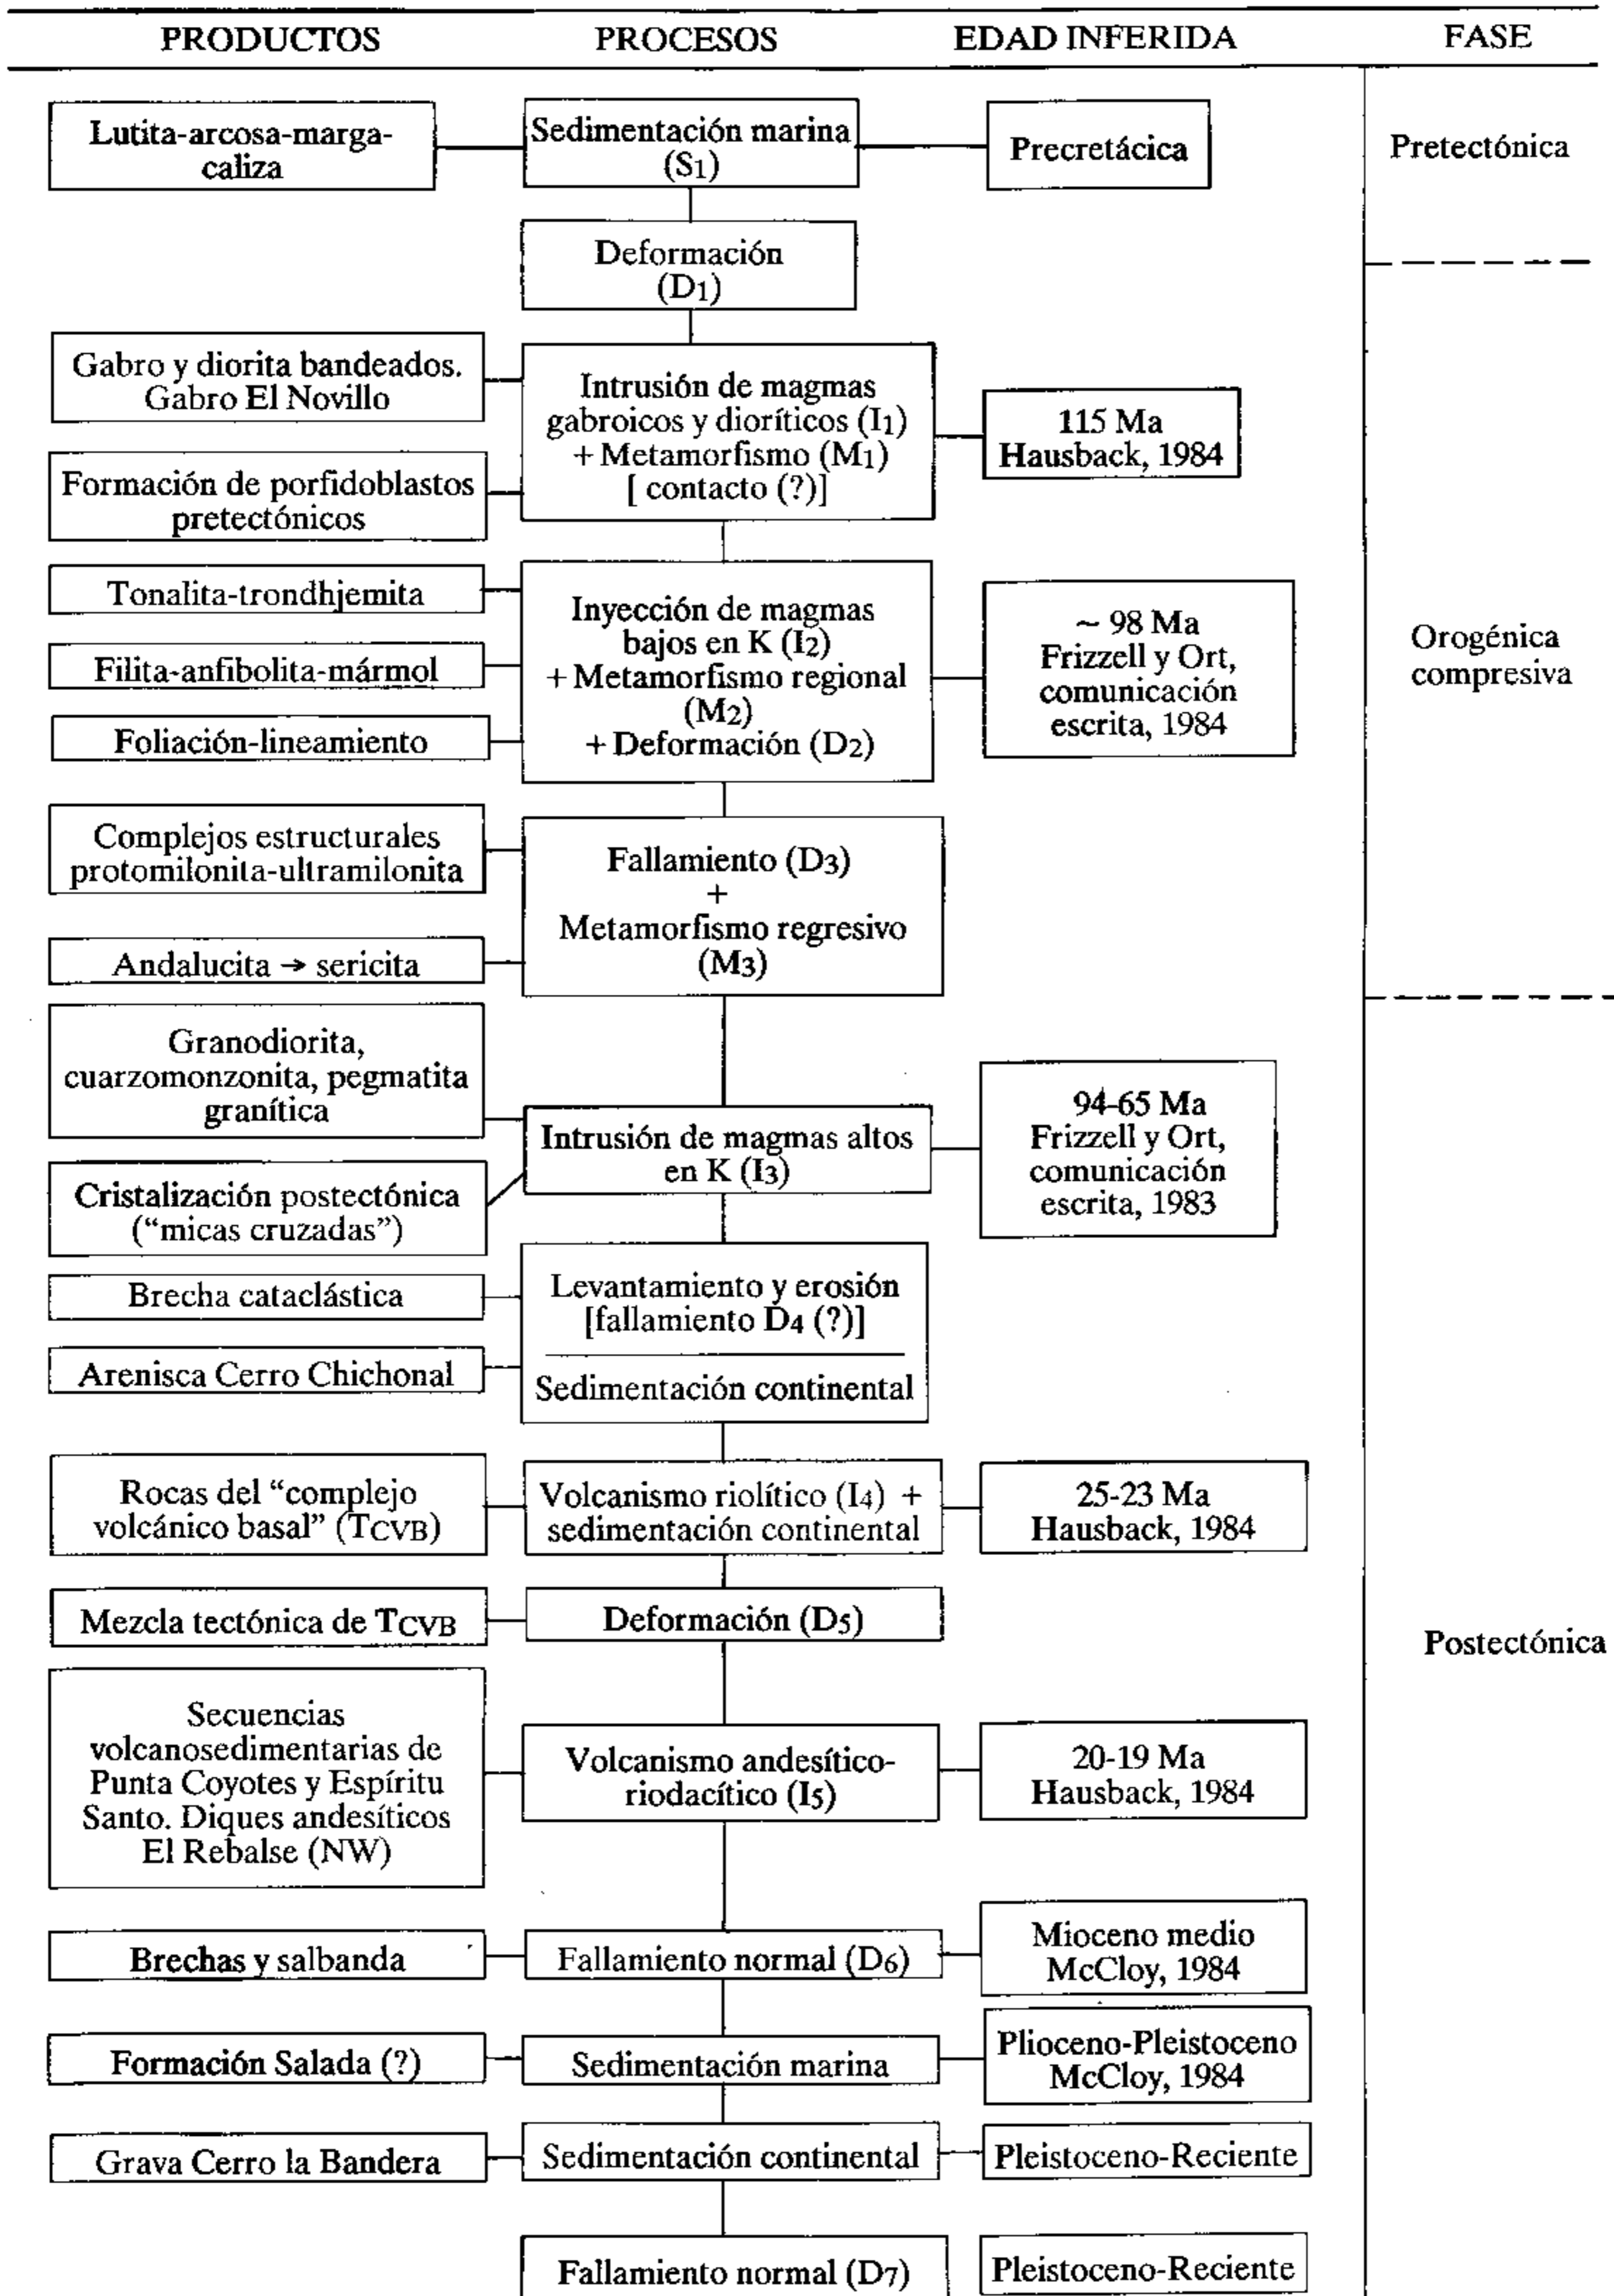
PRODUCTOS | PROCESOS | EDAD INFERIDA | FASE

Lutita-arcosa-marga-caliza
Sedimentación marina ($S_1$)
Precretácica
Pretectónica

Deformación ($D_1$)

Gabro y diorita bandeados. Gabro El Novillo
Formación de porfidoblastos pretectónicos
Intrusión de magmas gabroicos y dioríticos ($I_1$) + Metamorfismo ($M_1$) [ contacto (?)]
115 Ma Hausback, 1984

Tonalita-trondhjemita
Filita-anfibolita-mármol
Foliación-lineamiento
Inyección de magmas bajos en K ($I_2$) + Metamorfismo regional ($M_2$) + Deformación ($D_2$)
~ 98 Ma Frizzell y Ort, comunicación escrita, 1984
Orogénica compresiva

Complejos estructurales protomilonita-ultramilonita
Andalucita → sericita
Fallamiento ($D_3$) + Metamorfismo regresivo ($M_3$)

Granodiorita, cuarzomonzonita, pegmatita granítica
Cristalización postectónica (“micas cruzadas”)
Intrusión de magmas altos en K ($I_3$)
94-65 Ma Frizzell y Ort, comunicación escrita, 1983

Brecha cataclástica
Arenisca Cerro Chichonal
Levantamiento y erosión [fallamiento $D_4$ (?)]
Sedimentación continental

Rocas del “complejo volcánico basal” ($T_{CVB}$)
Volcanismo riolítico ($I_4$) + sedimentación continental
25-23 Ma Hausback, 1984

Mezcla tectónica de $T_{CVB}$
Deformación ($D_5$)
Postectónica

Secuencias volcanosedimentarias de Punta Coyotes y Espíritu Santo. Diques andesíticos El Rebalse (NW)
Volcanismo andesítico-riodacítico ($I_5$)
20-19 Ma Hausback, 1984

Brechas y salbanda
Fallamiento normal ($D_6$)
Mioceno medio McCloy, 1984

Formación Salada (?)
Sedimentación marina
Plioceno-Pleistoceno McCloy, 1984

Grava Cerro la Bandera
Sedimentación continental
Pleistoceno-Reciente

Fallamiento normal ($D_7$)
Pleistoceno-Reciente